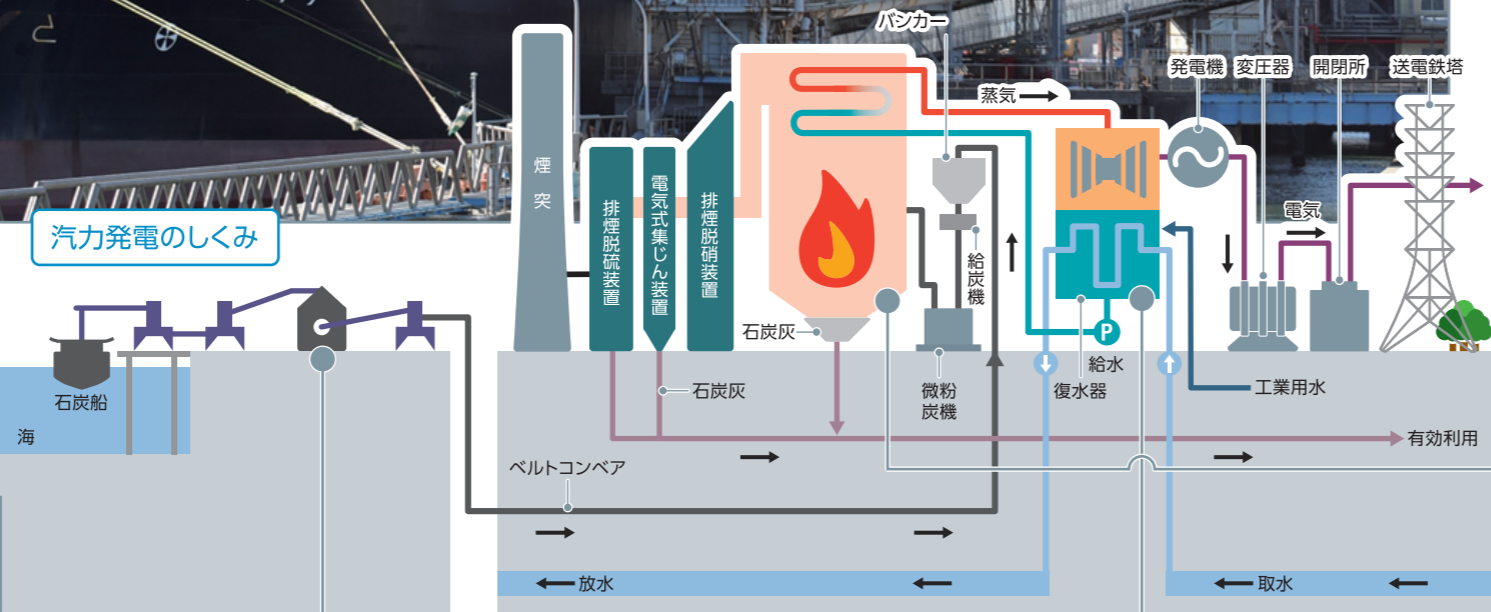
汽力発電のしくみ

石炭船

海

煙突

排煙脱硫装置

電気式集じん装置

排煙脱硝装置

バンカー

蒸気

発電機

変圧器

開閉所

送電鉄塔

電気

給炭機

石炭灰

微粉炭機

P

給水

復水器

工業用水

石炭灰

有効利用

ベルトコンベア

放水

取水